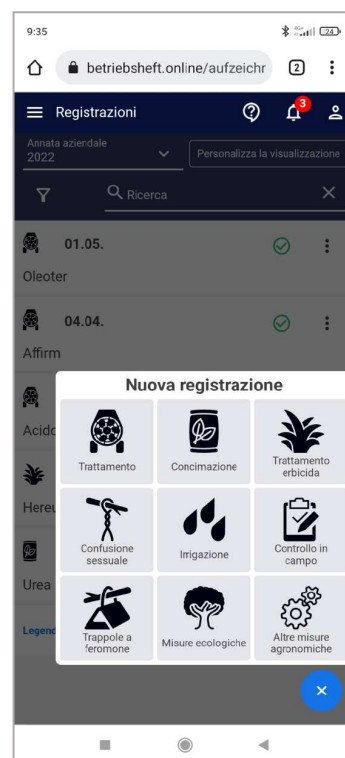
9:35

betriebsheft.online/aufzeichr

2

Registrazioni

3

Annata aziendale
2022

Personalizza la visualizzazione

Ricerca

01.05.

Oleoter

04.04.

Affirm

Acido

Hered

Urea

Legend

Nuova registrazione

Trattamento

Concimazione

Trattamento erbicida

Confusione sessuale

Irrigazione

Controllo in campo

Trappole a feromone

Misure ecologiche

Altre misure agronomiche